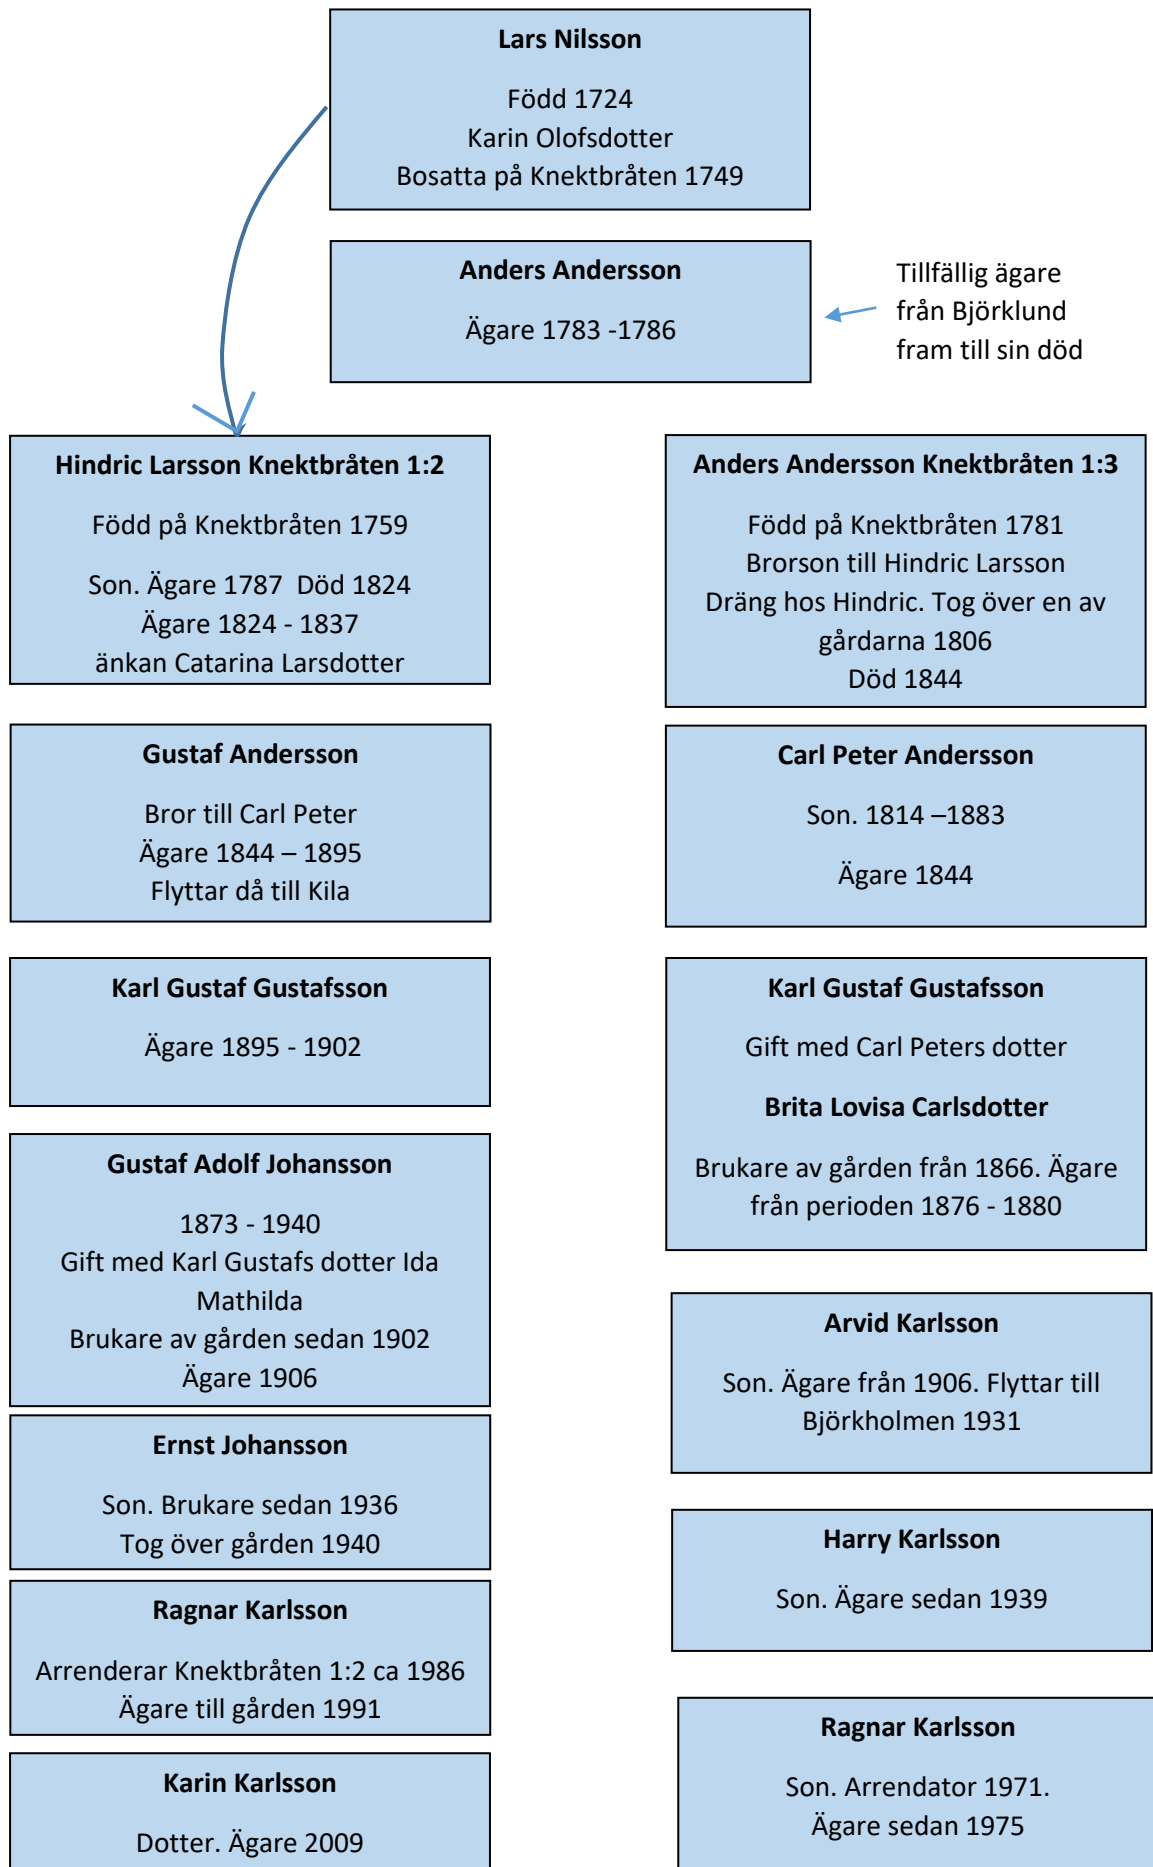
Lars Nilsson

Född 1724
Karin Olofsdotter
Bosatta på Knektbråten 1749

Anders Andersson

Ägare 1783 -1786

Tillfällig ägare från Björklund fram till sin död

Hindric Larsson Knektbråten 1:2

Född på Knektbråten 1759

Son. Ägare 1787 Död 1824
Ägare 1824 - 1837
änkan Catarina Larsdotter

Gustaf Andersson

Bror till Carl Peter
Ägare 1844 – 1895
Flyttar då till Kila

Karl Gustaf Gustafsson

Ägare 1895 - 1902

Gustaf Adolf Johansson

1873 - 1940
Gift med Karl Gustafs dotter Ida Mathilda
Brukare av gården sedan 1902
Ägare 1906

Ernst Johansson

Son. Brukare sedan 1936
Tog över gården 1940

Ragnar Karlsson

Arrenderar Knektbråten 1:2 ca 1986
Ägare till gården 1991

Karin Karlsson

Dotter. Ägare 2009

Anders Andersson Knektbråten 1:3

Född på Knektbråten 1781
Brorson till Hindric Larsson
Dräng hos Hindric. Tog över en av gårdarna 1806
Död 1844

Carl Peter Andersson

Son. 1814 –1883

Ägare 1844

Karl Gustaf Gustafsson

Gift med Carl Peters dotter

Brita Lovisa Carlsdotter

Brukare av gården från 1866. Ägare från perioden 1876 - 1880

Arvid Karlsson

Son. Ägare från 1906. Flyttar till Björkholmen 1931

Harry Karlsson

Son. Ägare sedan 1939

Ragnar Karlsson

Son. Arrendator 1971.
Ägare sedan 1975